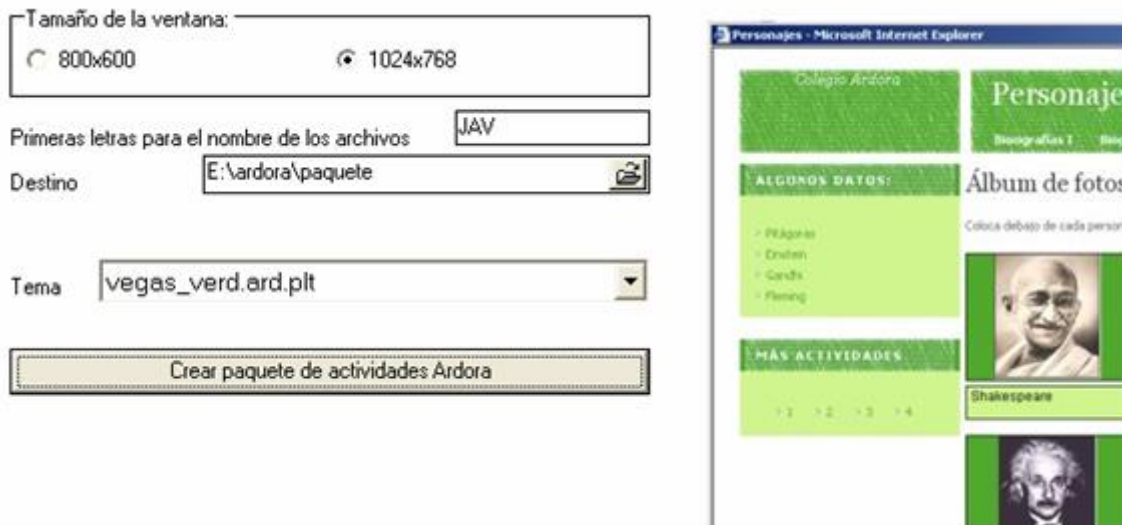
Tamaño de la ventana:
800x600
1024x768

Primeras letras para el nombre de los archivos
JAV

Destino
E:\ardora\paquete

Tema
vegas_verd.ard.plt

Crear paquete de actividades Ardora

Personajes - Microsoft Internet Explorer

Colegio Ardora

Personaje

Biografías 1

ALGUNOS DATOS:

Pitágoras
Einstein
Gandhi
Fleming

Álbum de fotos

Coloca debajo de cada person

MÁS ACTIVIDADES

1 2 3 4

Shakespeare